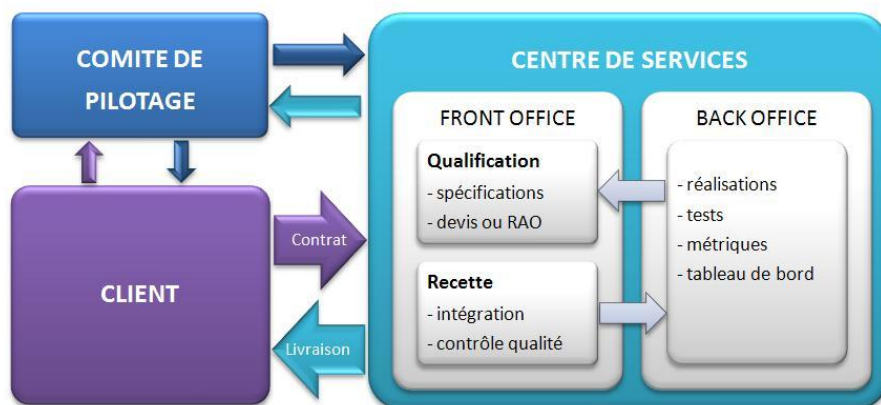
COMITE DE PILOTAGE

CENTRE DE SERVICES

FRONT OFFICE

BACK OFFICE

Qualification
- spécifications
- devis ou RAO

- réalisations
- tests
- métriques
- tableau de bord

Contrat

CLIENT

Recette
- intégration
- contrôle qualité

Livraison